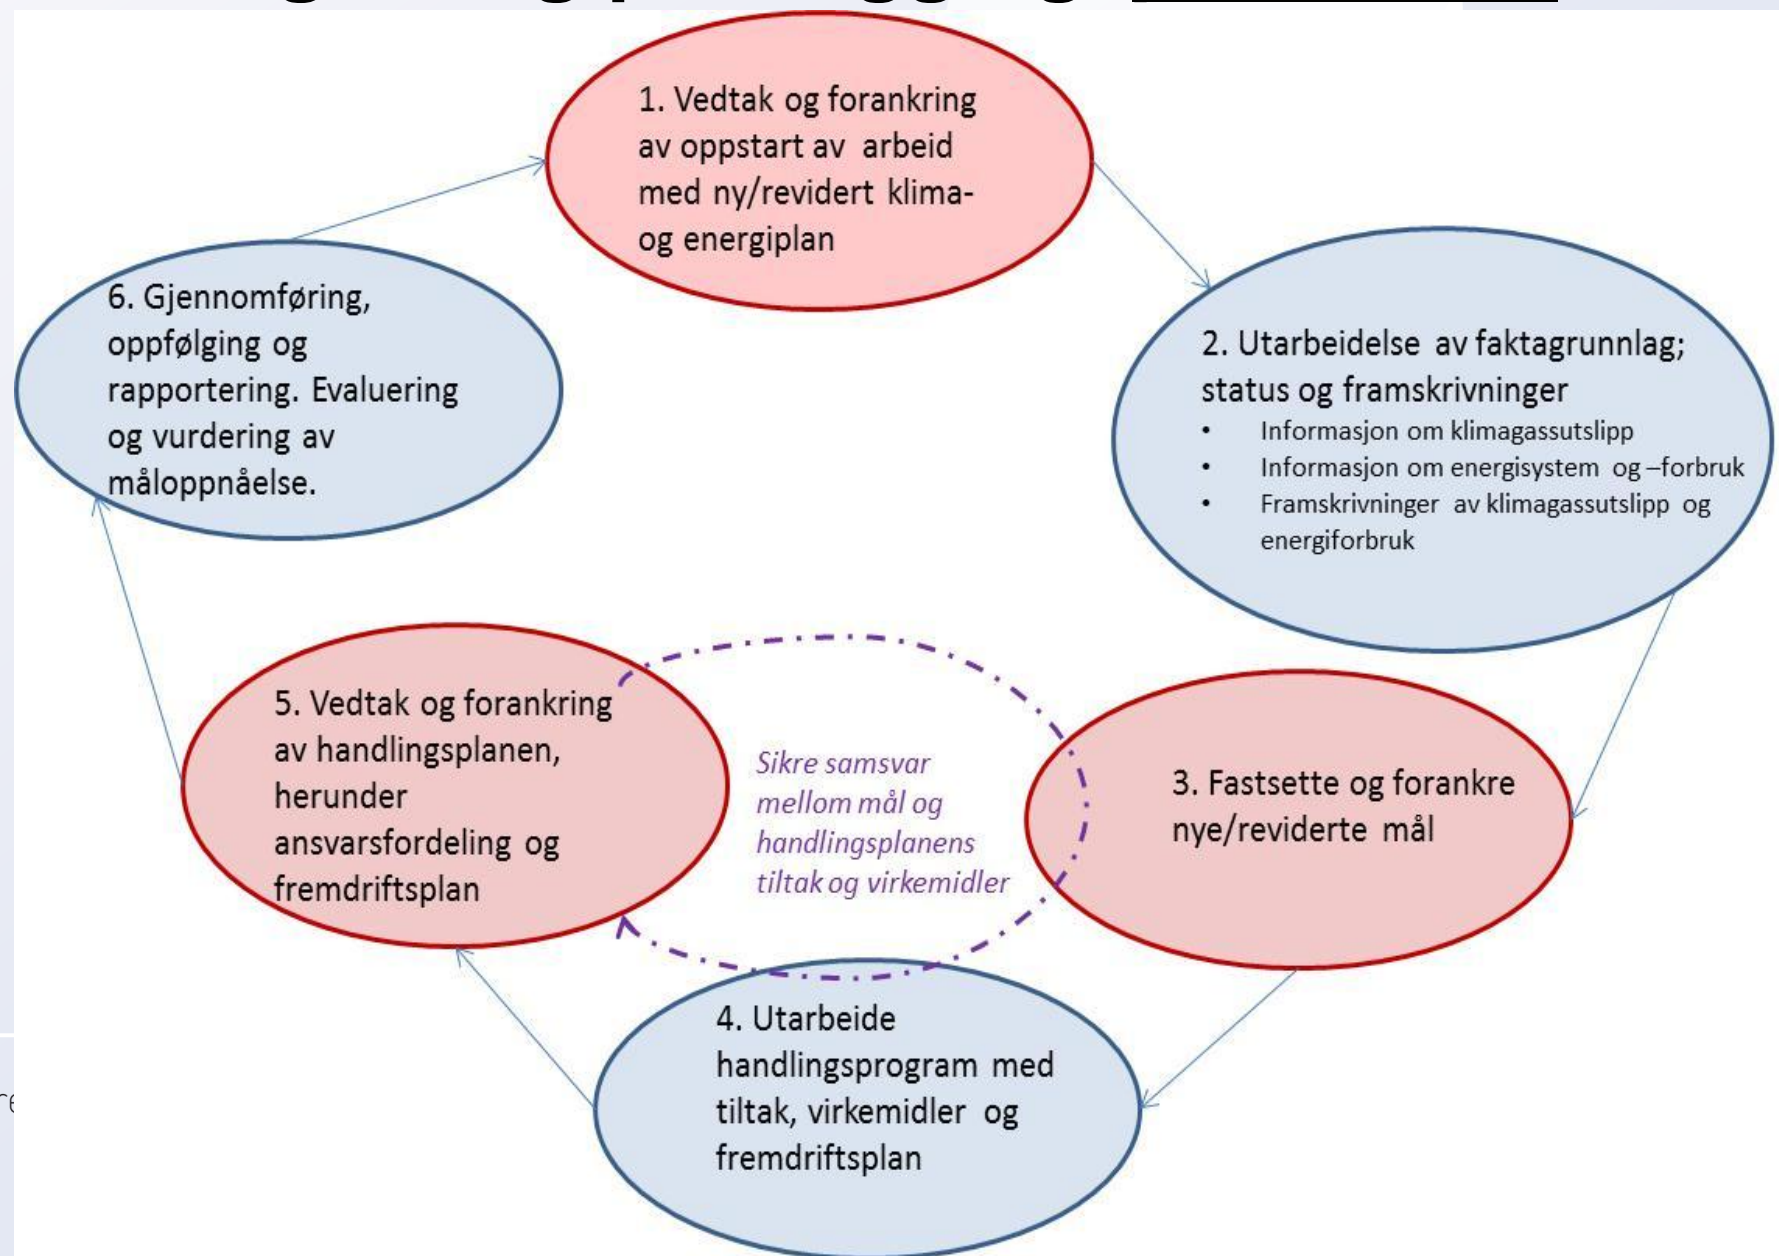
1. Vedtak og forankring av oppstart av arbeid med ny/revidert klima- og energiplan

2. Utarbeidelse av faktagrunnlag; status og framskrivninger
- Informasjon om klimagassutslipp
- Informasjon om energisystem og –forbruk
- Framskrivninger av klimagassutslipp og energiforbruk

3. Fastsette og forankre nye/reviderte mål

4. Utarbeide handlingsprogram med tiltak, virkemidler og fremdriftsplan

5. Vedtak og forankring av handlingsplanen, herunder ansvarsfordeling og fremdriftsplan

Sikre samsvar mellom mål og handlingsplanens tiltak og virkemidler

6. Gjennomføring, oppfølging og rapportering. Evaluering og vurdering av måloppnåelse.